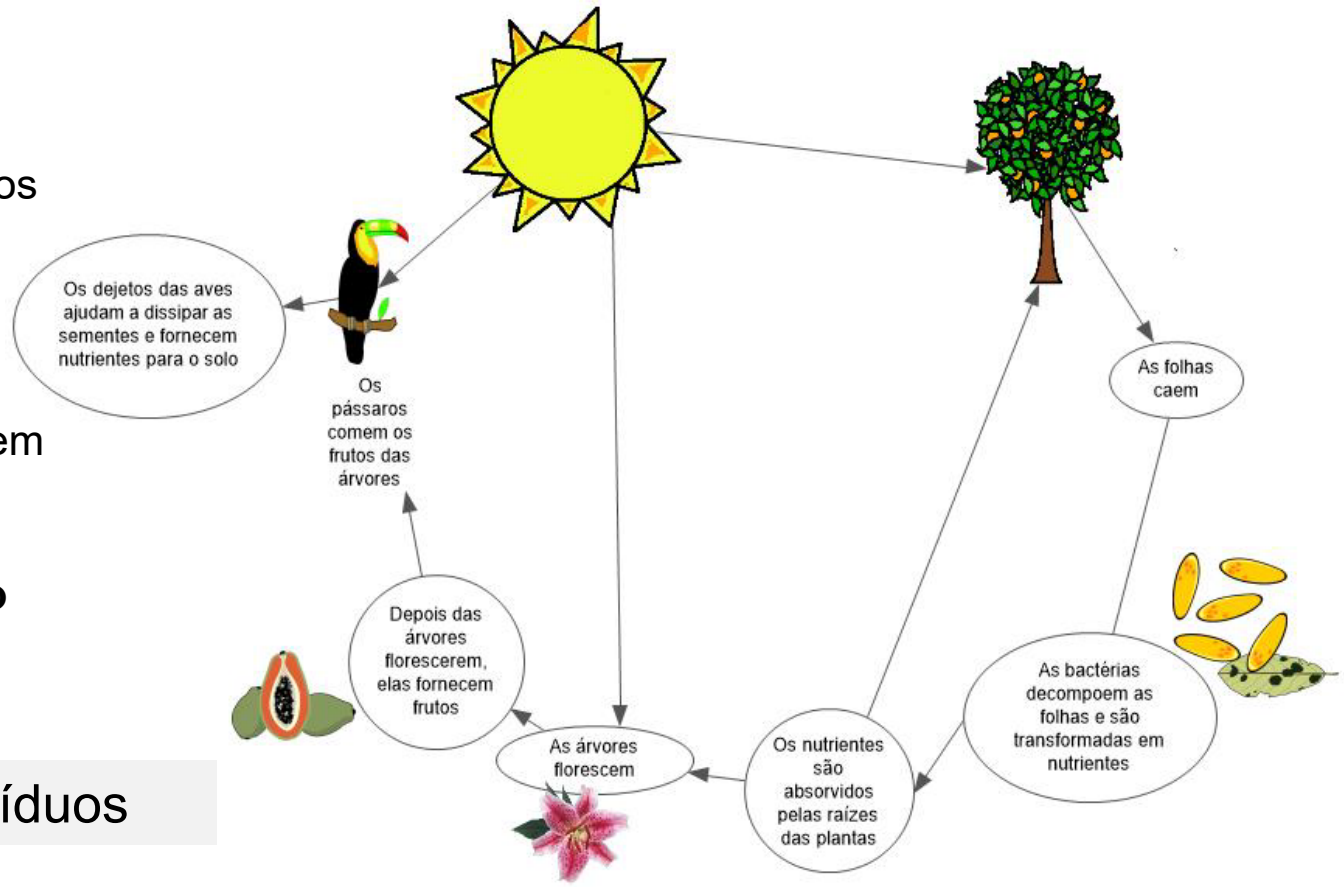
os

em

o

íduos

Os dejetos das aves ajudam a dissipar as sementes e fornecem nutrientes para o solo

Os pássaros comem os frutos das árvores

As folhas caem

Depois das árvores florescerem, elas fornecem frutos

As bactérias decompoem as folhas e são transformadas em nutrientes

As árvores florescem

Os nutrientes são absorvidos pelas raízes das plantas